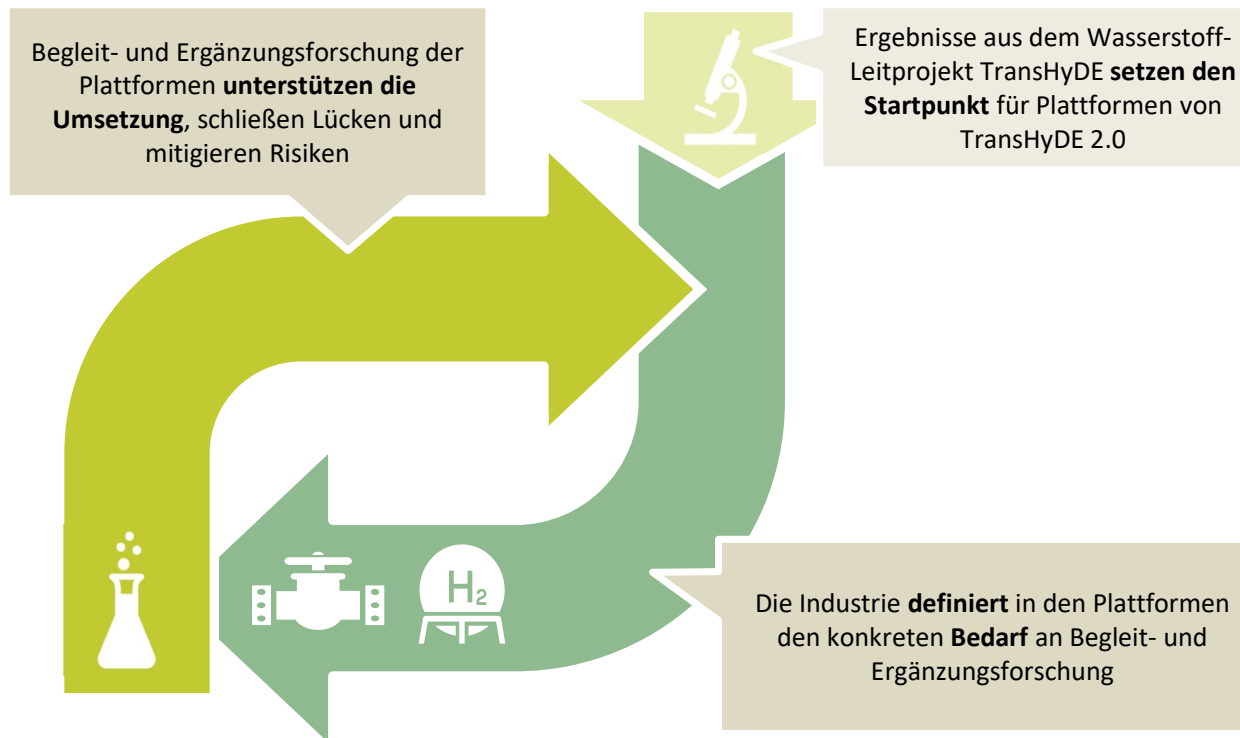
Begleit- und Ergänzungsforschung der Plattformen **unterstützen die Umsetzung**, schließen Lücken und mitigieren Risiken

Ergebnisse aus dem Wasserstoff-Leitprojekt TransHyDE **setzen den Startpunkt** für Plattformen von TransHyDE 2.0

$H_2$

Die Industrie **definiert** in den Plattformen den konkreten **Bedarf** an Begleit- und Ergänzungsforschung